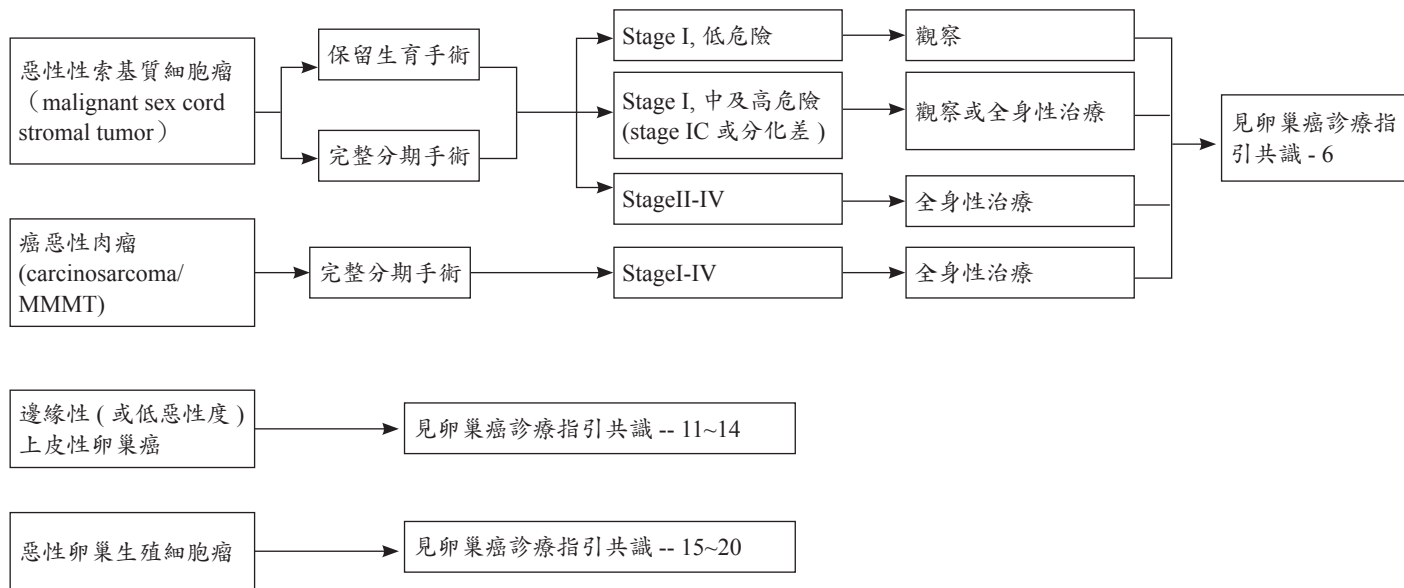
惡性性索基質細胞瘤（malignant sex cord stromal tumor）

保留生育手術

完整分期手術

Stage I, 低危險

觀察

Stage I, 中及高危險 (stage IC 或分化差 )

觀察或全身性治療

StageII-IV

全身性治療

見卵巢癌診療指引共識 - 6

癌惡性肉瘤 (carcinosarcoma/ MMMT)

完整分期手術

StageI-IV

全身性治療

邊緣性 ( 或低惡性度 ) 上皮性卵巢癌

見卵巢癌診療指引共識 -- 11~14

惡性卵巢生殖細胞瘤

見卵巢癌診療指引共識 -- 15~20